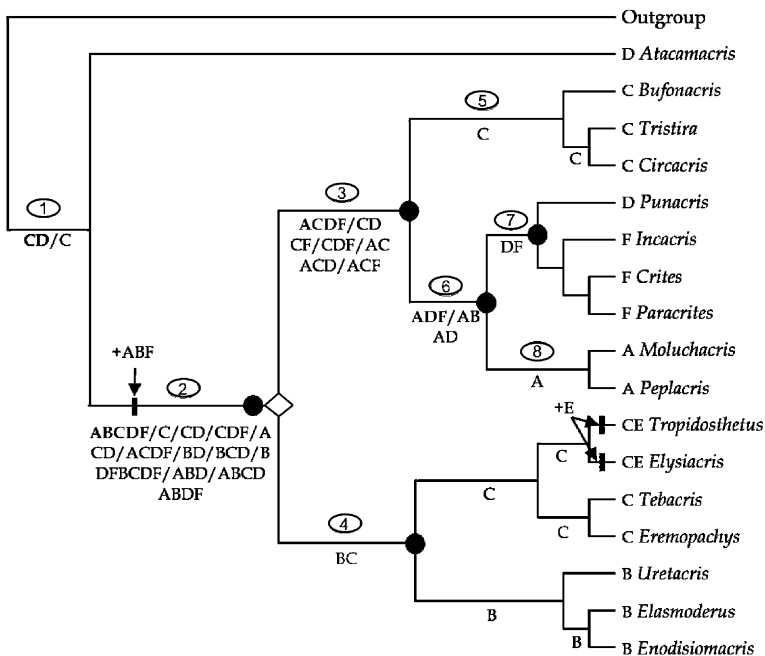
Outgroup

D *Atacamacris*

C *Bufonacris*

C *Tristira*

C *Circacris*

D *Punacris*

F *Incacris*

F *Crites*

F *Paracrites*

A *Moluchacris*

A *Peplacris*

CE *Tropidostheus*

CE *Elysiacris*

C *Tebacris*

C *Eremopachys*

B *Uretacris*

B *Elasmoderus*

B *Enodisiomacris*

1
CD/C

+ABF

2
ABCDF/C/CD/CDF/A
CD/ACDF/BD/BCD/B
DFBCDF/ABD/ABCD
ABDF

3
ACDF/CD
CF/CDF/AC
ACD/ACF

4
BC

5
C

C

6
ADF/AB
AD

7
DF

8
A

+E

C

C

C

C

B

B